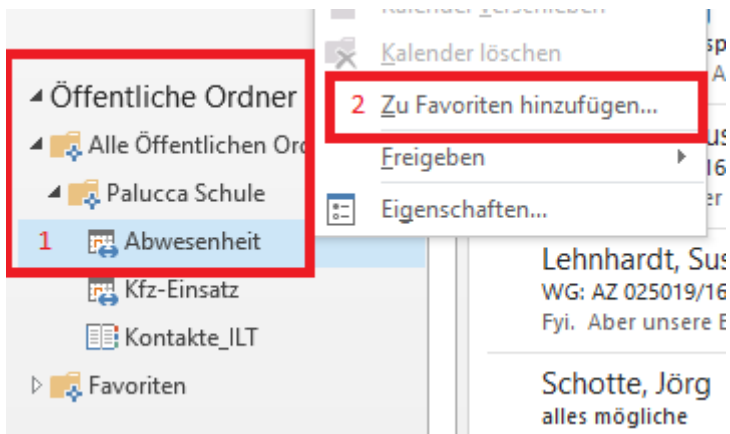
Kalender verschieben
Kalender löschen
2 Zu Favoriten hinzufügen...
Freigeben
Eigenschaften...

Öffentliche Ordner
Alle Öffentlichen Or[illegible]
Palucca Schule
1 Abwesenheit
Kfz-Einsatz
Kontakte_ILT
Favoriten

Lehnhardt, Su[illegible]
WG: AZ 025019/16
Fyi. Aber unsere E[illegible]

Schotte, Jörg
alles mögliche